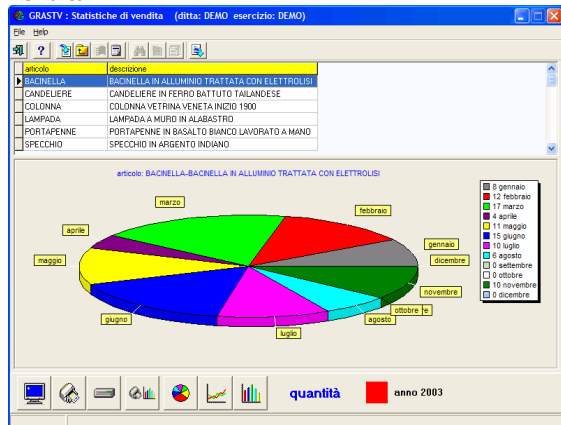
GRASTV : Statistiche di vendita (ditta: DEMO esercizio: DEMO)

File Help

| articolo | descrizione |
|---|---|
| BACINELLA | BACINELLA IN ALLUMINIO TRATTATA CON ELETTROLISI |
| CANDELIERE | CANDELIERE IN FERRO BATTUTO TAILANDESE |
| COLONNA | COLONNA VETRINA VENETA INIZIO 1900 |
| LAMPADA | LAMPADA A MURO IN ALABASTRO |
| PORTAPENNE | PORTAPENNE IN BASALTO BIANCO LAVORATO A MANO |
| SPECCHIO | SPECCHIO IN ARGENTO INDIANO |

articolo: BACINELLA-BACINELLA IN ALLUMINIO TRATTATA CON ELETTROLISI

marzo
febbraio
aprile
gennaio
dicembre
maggio
novembre
ottobre
settembre
agosto
giugno
luglio

8 gennaio
12 febbraio
17 marzo
4 aprile
11 maggio
15 giugno
10 luglio
6 agosto
0 settembre
0 ottobre
10 novembre
0 dicembre

quantità
anno 2003